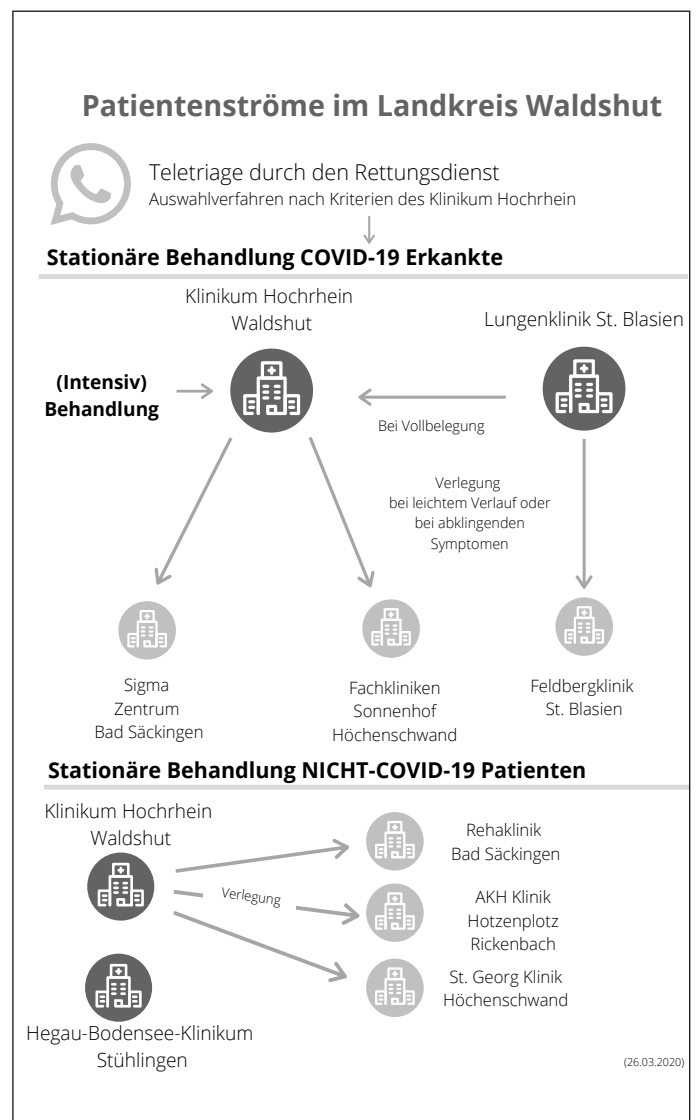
Patientenströme im Landkreis Waldshut

Teletriage durch den Rettungsdienst
Auswahlverfahren nach Kriterien des Klinikum Hochrhein

Stationäre Behandlung COVID-19 Erkankte

Klinikum Hochrhein Waldshut

Lungenklinik St. Blasien

(Intensiv) Behandlung

Bei Vollbelegung

Verlegung bei leichtem Verlauf oder bei abklingenden Symptomen

Sigma Zentrum Bad Säckingen

Fachkliniken Sonnenhof Höchenschwand

Feldbergklinik St. Blasien

Stationäre Behandlung NICHT-COVID-19 Patienten

Klinikum Hochrhein Waldshut

Verlegung

Rehaklinik Bad Säckingen

AKH Klinik Hotzenplotz Rickenbach

St. Georg Klinik Höchenschwand

Hegau-Bodensee-Klinikum Stühlingen

(26.03.2020)